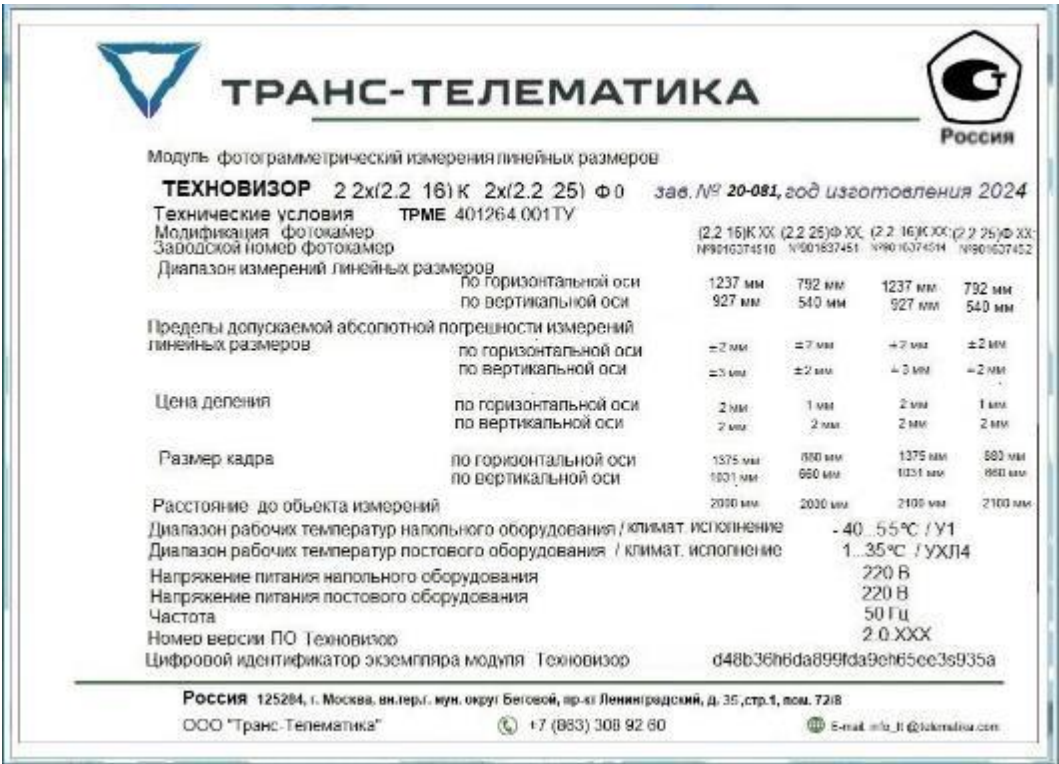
ТРАНС-ТЕЛЕМАТИКА

Россия

Модуль фотограмметрический измерения линейных размеров

ТЕХНОВИЗОР 2 2х(2.2 16) К 2х(2.2 25) Ф 0 зав. № 20-081, год изготовления 2024

Технические условия ТРМЕ 401264.001ТУ

| | | | | | |
|---|---|---|---|---|---|
| Модификация фотокамер | | (2.2 16)К XX | (2.2 25)Ф XX | (2.2 16)К XX | (2.2 25)Ф XX |
| Заводской номер фотокамер | | №9016374510 | №901637451 | №9016374514 | №901637452 |
| Диапазон измерений линейных размеров | по горизонтальной оси | 1237 мм | 792 мм | 1237 мм | 792 мм |
| | по вертикальной оси | 927 мм | 540 мм | 927 мм | 540 мм |
| Пределы допускаемой абсолютной погрешности измерений линейных размеров | по горизонтальной оси | ±2 мм | ±2 мм | ±2 мм | ±2 мм |
| | по вертикальной оси | ±3 мм | ±2 мм | ±3 мм | ±2 мм |
| Цена деления | по горизонтальной оси | 2 мм | 1 мм | 2 мм | 1 мм |
| | по вертикальной оси | 2 мм | 2 мм | 2 мм | 2 мм |
| Размер кадра | по горизонтальной оси | 1375 мм | 880 мм | 1375 мм | 880 мм |
| | по вертикальной оси | 1031 мм | 660 мм | 1031 мм | 660 мм |
| Расстояние до обьекта измерений | | 2000 мм | 2000 мм | 2100 мм | 2100 мм |

Диапазон рабочих температур напольного оборудования / климат. исполнение -40...55°С / У1
Диапазон рабочих температур постового оборудования / климат. исполнение 1...35°С / УХЛ4
Напряжение питания напольного оборудования 220 В
Напряжение питания постового оборудования 220 В
Частота 50 Гц
Номер версии ПО Техновизор 2.0.XXX
Цифровой идентификатор экземпляра модуля Техновизор d48b36h6da899fda9eh65ee3s935a

Россия 125284, г. Москва, вн.тер.г. мун. округ Беговой, пр-кт Ленинградский, д. 35, стр.1, пом. 72/8
ООО "Транс-Телематика" +7 (883) 308 92 60 E-mail: info_tt@telematica.com